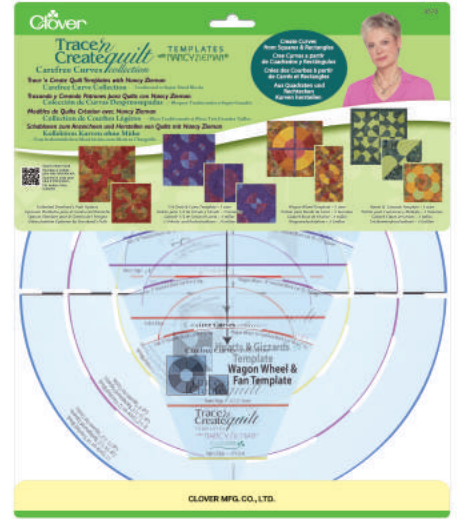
Clover

4079

Trace'n Create quilt TEMPLATES with NANCY ZIEMAN

Carefree Curves collection

Create Curves from Squares & Rectangles
Crea Curvas a partir de Cuadrados y Rectángulos
Créez des Courbes à partir de Carrés et Rectangles
Aus Quadraten und Rechtecken Kurven herstellen

Trace 'n Create Quilt Templates with Nancy Zieman
Carefree Curves Collection
Trazando y Creando Patrones para Quilt con Nancy Zieman
Colección de Curvas Despreocupadas
Modèles de Quilts Créatifs avec Nancy Zieman
Collection de Courbes Légères
Schablonen zum Anzeichnen und Herstellen von Quilts mit Nancy Zieman
Kollektion Kurven ohne Mühe

Wagon Wheel & Fan Template

Hearts & Gizzards Template

Trace'n Create quilt

CLOVER MFG. CO., LTD.